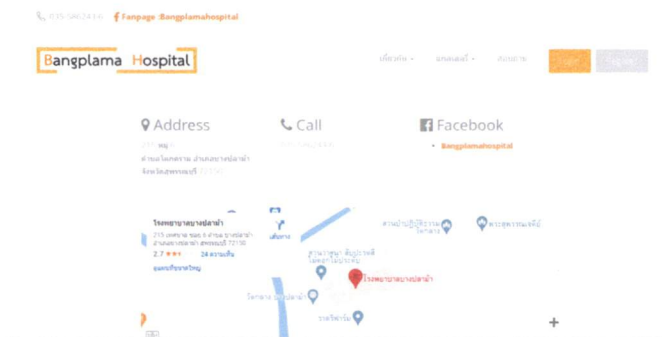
035-586214-6 Fanpage :Bangplamahospital

Bangplama Hospital

เกี่ยวกับ แพทย์ ติดต่อเรา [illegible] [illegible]

Address

215 หมู่ 6
ตำบลโคกคราม อำเภอบางปลาม้า
จังหวัดสุพรรณบุรี 72150

Call

035-586214-6

Facebook

Bangplamahospital

โรงพยาบาลบางปลาม้า
215 เทศบาล ซอย 6 ตำบล โคกคราม อำเภอบางปลาม้า สุพรรณบุรี 72150
2.7 ★★★ 24 ความเห็น
ดูแผนที่ขนาดใหญ่

เส้นทาง

ศาลเจ้า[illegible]
โคกคราม

พระอุทยาน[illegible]

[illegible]
โรงพยาบาลบางปลาม้า

โคกคราม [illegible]

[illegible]

+